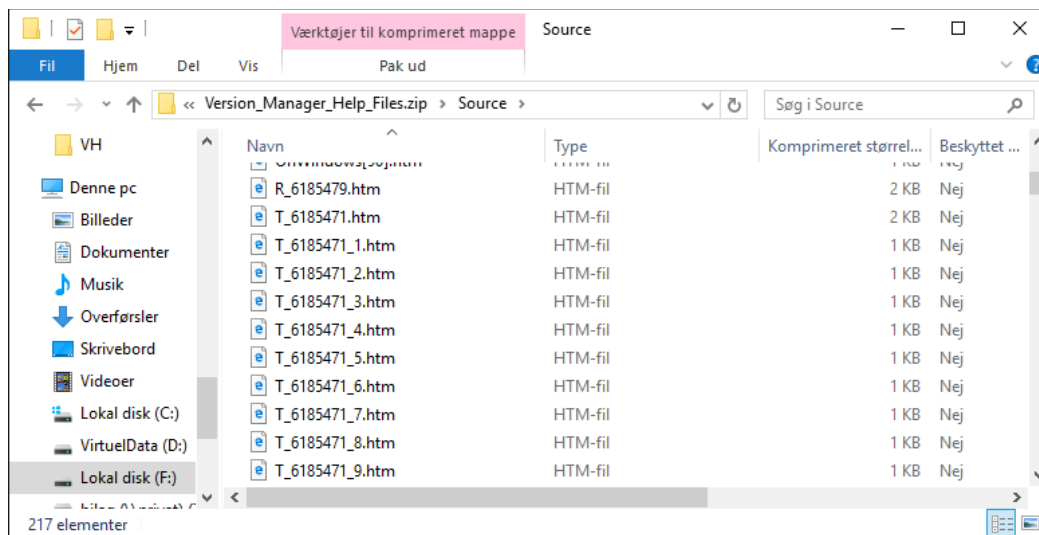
Værktøjer til komprimeret mappe
Source
Fil
Hjem
Del
Vis
Pak ud
« Version_Manager_Help_Files.zip › Source ›
Søg i Source

VH
Denne pc
Billeder
Dokumenter
Musik
Overførsler
Skrivebord
Videoer
Lokal disk (C:)
VirtuelData (D:)
Lokal disk (F:)
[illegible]

| Navn | Type | Komprimeret størrel... | Beskyttet ... |
|---|---|---|---|
| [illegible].htm | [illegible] | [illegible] | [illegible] |
| R_6185479.htm | HTM-fil | 2 KB | Nej |
| T_6185471.htm | HTM-fil | 2 KB | Nej |
| T_6185471_1.htm | HTM-fil | 1 KB | Nej |
| T_6185471_2.htm | HTM-fil | 1 KB | Nej |
| T_6185471_3.htm | HTM-fil | 1 KB | Nej |
| T_6185471_4.htm | HTM-fil | 1 KB | Nej |
| T_6185471_5.htm | HTM-fil | 1 KB | Nej |
| T_6185471_6.htm | HTM-fil | 1 KB | Nej |
| T_6185471_7.htm | HTM-fil | 1 KB | Nej |
| T_6185471_8.htm | HTM-fil | 1 KB | Nej |
| T_6185471_9.htm | HTM-fil | 1 KB | Nej |

217 elementer